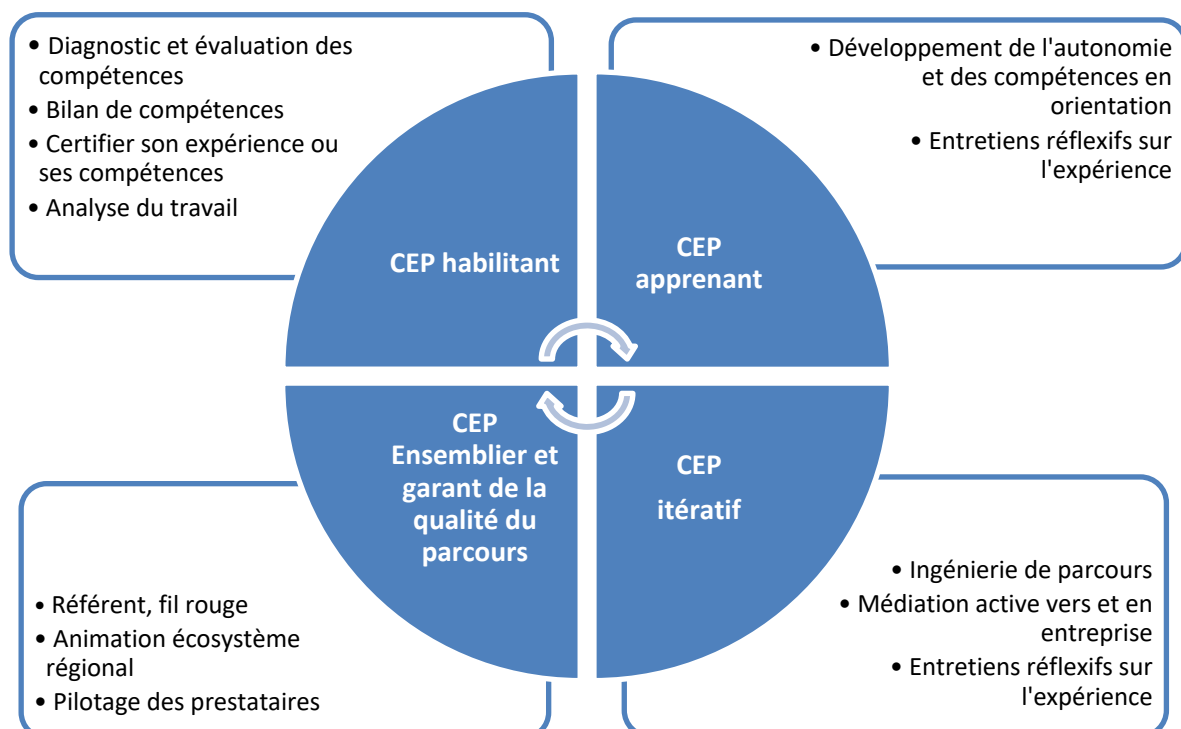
• Diagnostic et évaluation des compétences
• Bilan de compétences
• Certifier son expérience ou ses compétences
• Analyse du travail

• Développement de l'autonomie et des compétences en orientation
• Entretiens réflexifs sur l'expérience

CEP habilitant

CEP apprenant

CEP Ensemblier et garant de la qualité du parcours

CEP itératif

• Référent, fil rouge
• Animation écosystème régional
• Pilotage des prestataires

• Ingénierie de parcours
• Médiation active vers et en entreprise
• Entretiens réflexifs sur l'expérience